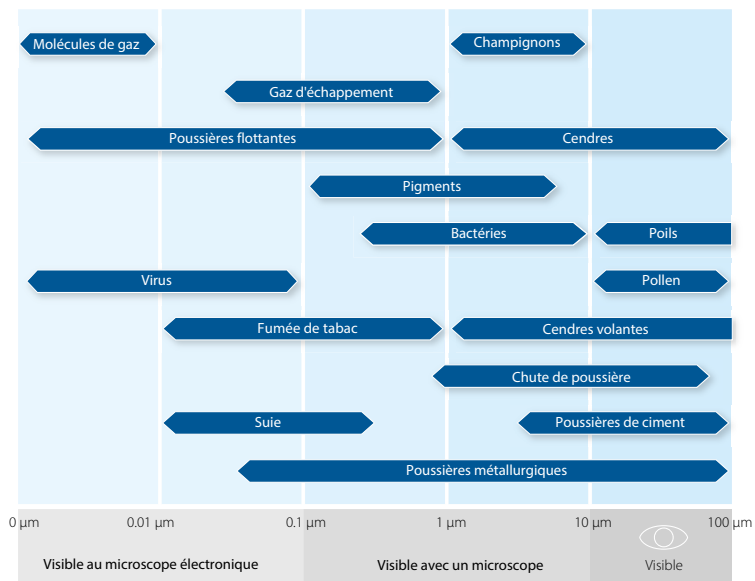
Molécules de gaz
Champignons
Gaz d'échappement
Poussières flottantes
Cendres
Pigments
Bactéries
Poils
Virus
Pollen
Fumée de tabac
Cendres volantes
Chute de poussière
Suie
Poussières de ciment
Poussières métallurgiques

0 µm
0.01 µm
0.1 µm
1 µm
10 µm
100 µm

Visible au microscope électronique
Visible avec un microscope
Visible